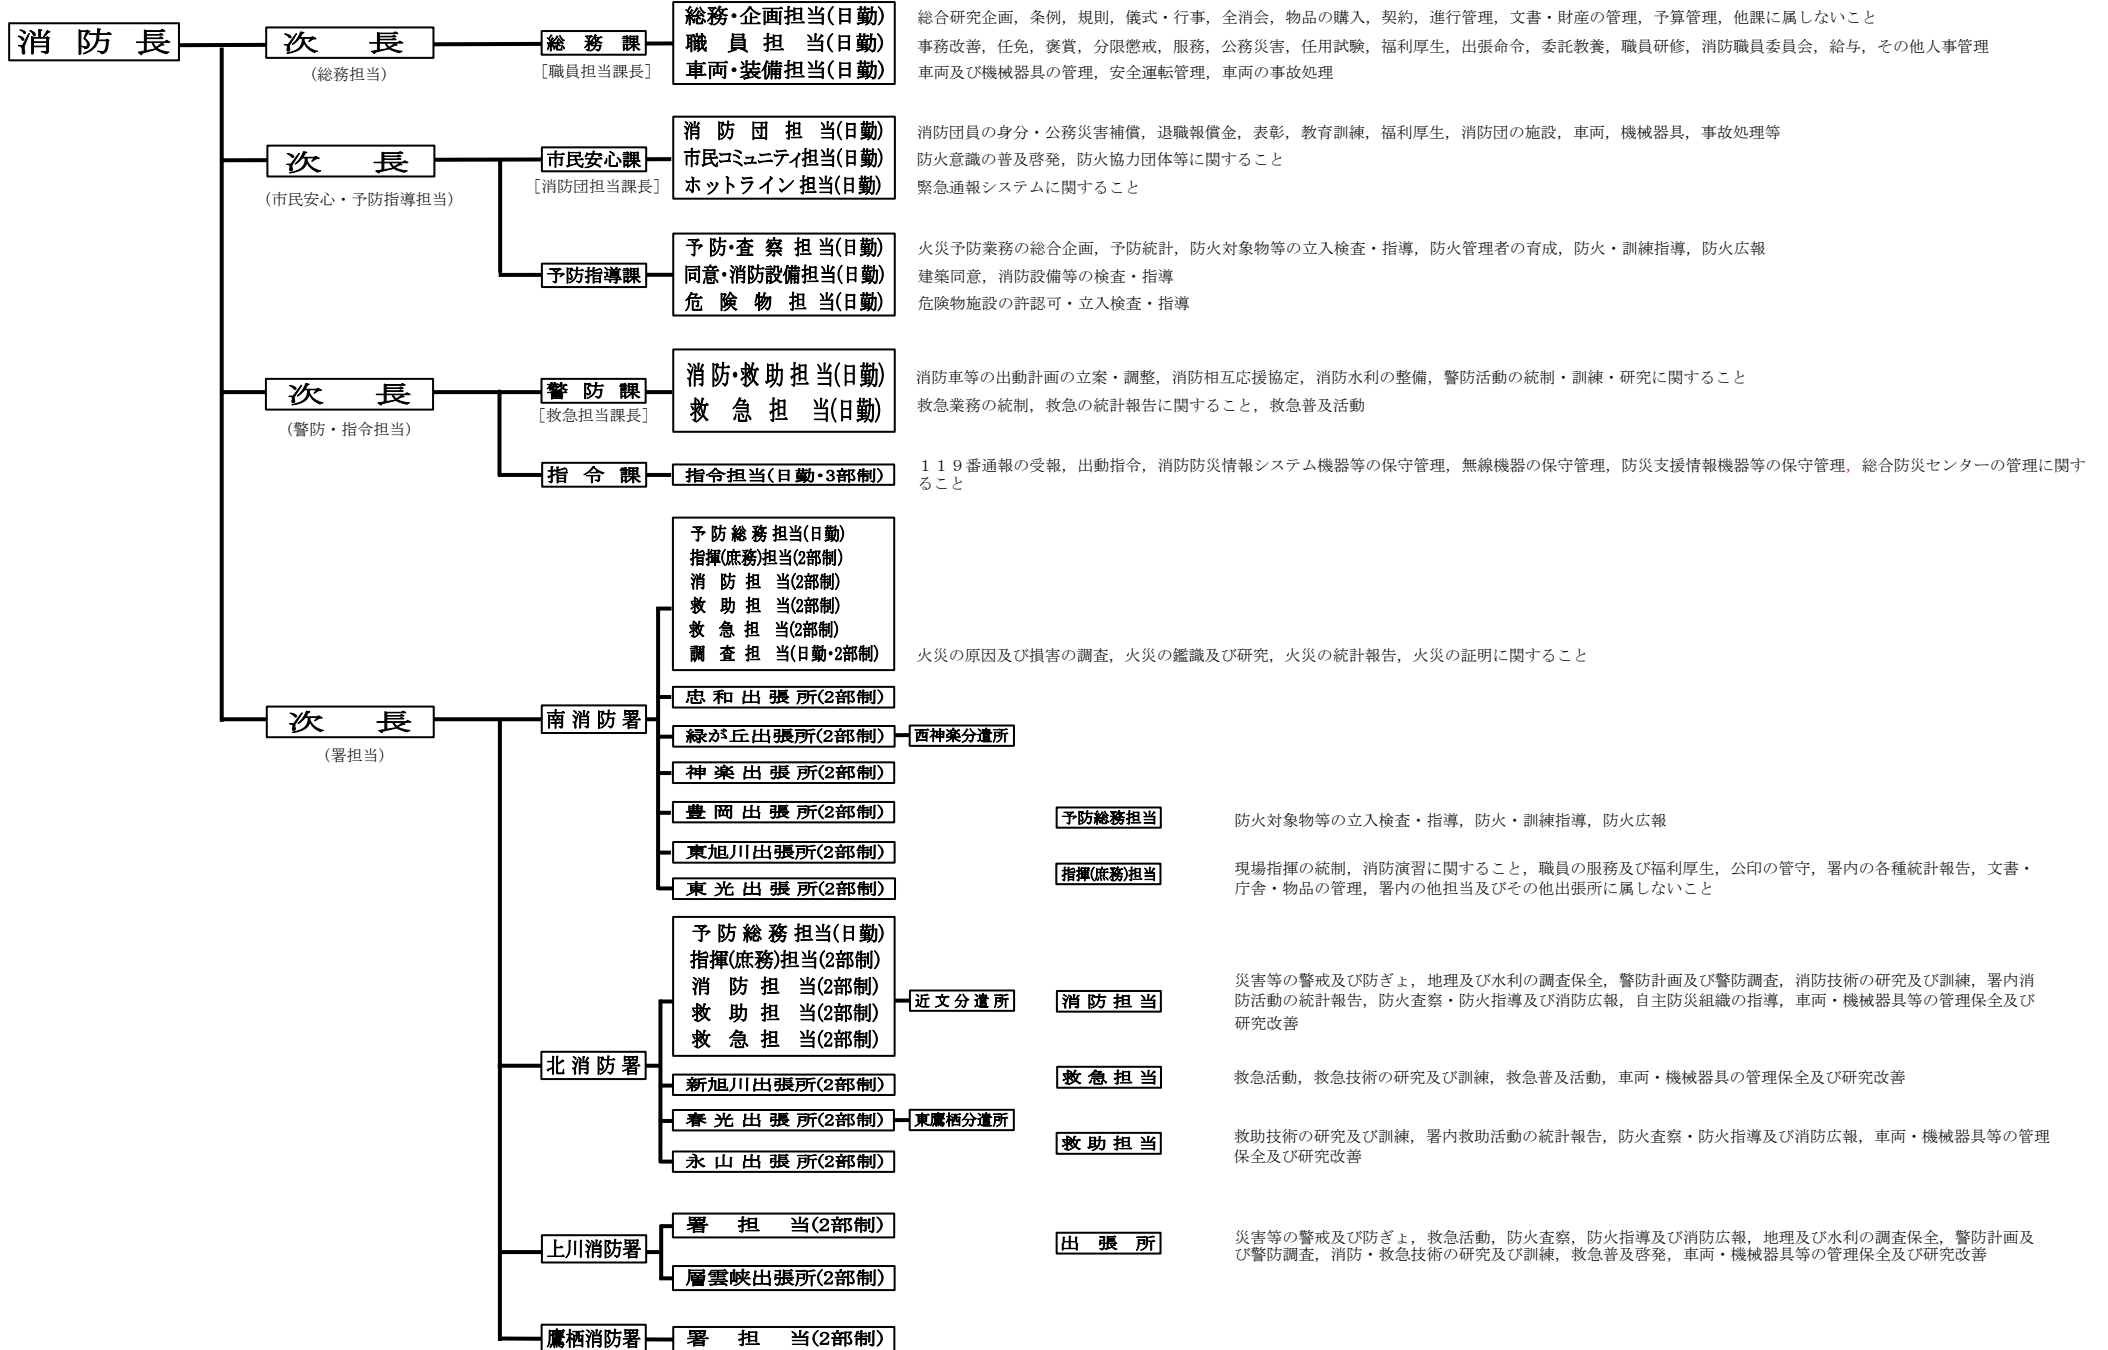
消防長

次長
(総務担当)

総務課
[職員担当課長]

総務・企画担当(日勤)
職員担当(日勤)
車両・装備担当(日勤)

総合研究企画，条例，規則，儀式・行事，全消会，物品の購入，契約，進行管理，文書・財産の管理，予算管理，他課に属しないこと
事務改善，任免，褒賞，分限懲戒，服務，公務災害，任用試験，福利厚生，出張命令，委託教養，職員研修，消防職員委員会，給与，その他人事管理
車両及び機械器具の管理，安全運転管理，車両の事故処理

次長
(市民安心・予防指導担当)

市民安心課
[消防団担当課長]

消防団担当(日勤)
市民コミュニティ担当(日勤)
ホットライン担当(日勤)

消防団員の身分・公務災害補償，退職報償金，表彰，教育訓練，福利厚生，消防団の施設，車両，機械器具，事故処理等
防火意識の普及啓発，防火協力団体等に関すること
緊急通報システムに関すること

予防指導課

予防・査察担当(日勤)
同意・消防設備担当(日勤)
危険物担当(日勤)

火災予防業務の総合企画，予防統計，防火対象物等の立入検査・指導，防火管理者の育成，防火・訓練指導，防火広報
建築同意，消防設備等の検査・指導
危険物施設の許認可・立入検査・指導

次長
(警防・指令担当)

警防課
[救急担当課長]

消防・救助担当(日勤)
救急担当(日勤)

消防車等の出動計画の立案・調整，消防相互応援協定，消防水利の整備，警防活動の統制・訓練・研究に関すること
救急業務の統制，救急の統計報告に関すること，救急普及活動

指令課

指令担当(日勤・3部制)

１１９番通報の受報，出動指令，消防防災情報システム機器等の保守管理，無線機器の保守管理，防災支援情報機器等の保守管理，総合防災センターの管理に関すること

次長
(署担当)

南消防署

予防総務担当(日勤)
指揮(庶務)担当(2部制)
消防担当(2部制)
救助担当(2部制)
救急担当(2部制)
調査担当(日勤・2部制)

火災の原因及び損害の調査，火災の鑑識及び研究，火災の統計報告，火災の証明に関すること

忠和出張所(2部制)
緑が丘出張所(2部制)
西神楽分遣所
神楽出張所(2部制)
豊岡出張所(2部制)
東旭川出張所(2部制)
東光出張所(2部制)

北消防署

予防総務担当(日勤)
指揮(庶務)担当(2部制)
消防担当(2部制)
救助担当(2部制)
救急担当(2部制)
近文分遣所
新旭川出張所(2部制)
春光出張所(2部制)
東鷹栖分遣所
永山出張所(2部制)

上川消防署

署担当(2部制)
層雲峡出張所(2部制)

鷹栖消防署

署担当(2部制)

予防総務担当
防火対象物等の立入検査・指導，防火・訓練指導，防火広報

指揮(庶務)担当
現場指揮の統制，消防演習に関すること，職員の服務及び福利厚生，公印の管守，署内の各種統計報告，文書・庁舎・物品の管理，署内の他担当及びその他出張所に属しないこと

消防担当
災害等の警戒及び防ぎょ，地理及び水利の調査保全，警防計画及び警防調査，消防技術の研究及び訓練，署内消防活動の統計報告，防火査察・防火指導及び消防広報，自主防災組織の指導，車両・機械器具等の管理保全及び研究改善

救急担当
救急活動，救急技術の研究及び訓練，救急普及活動，車両・機械器具の管理保全及び研究改善

救助担当
救助技術の研究及び訓練，署内救助活動の統計報告，防火査察・防火指導及び消防広報，車両・機械器具等の管理保全及び研究改善

出張所
災害等の警戒及び防ぎょ，救急活動，防火査察，防火指導及び消防広報，地理及び水利の調査保全，警防計画及び警防調査，消防・救急技術の研究及び訓練，救急普及啓発，車両・機械器具等の管理保全及び研究改善